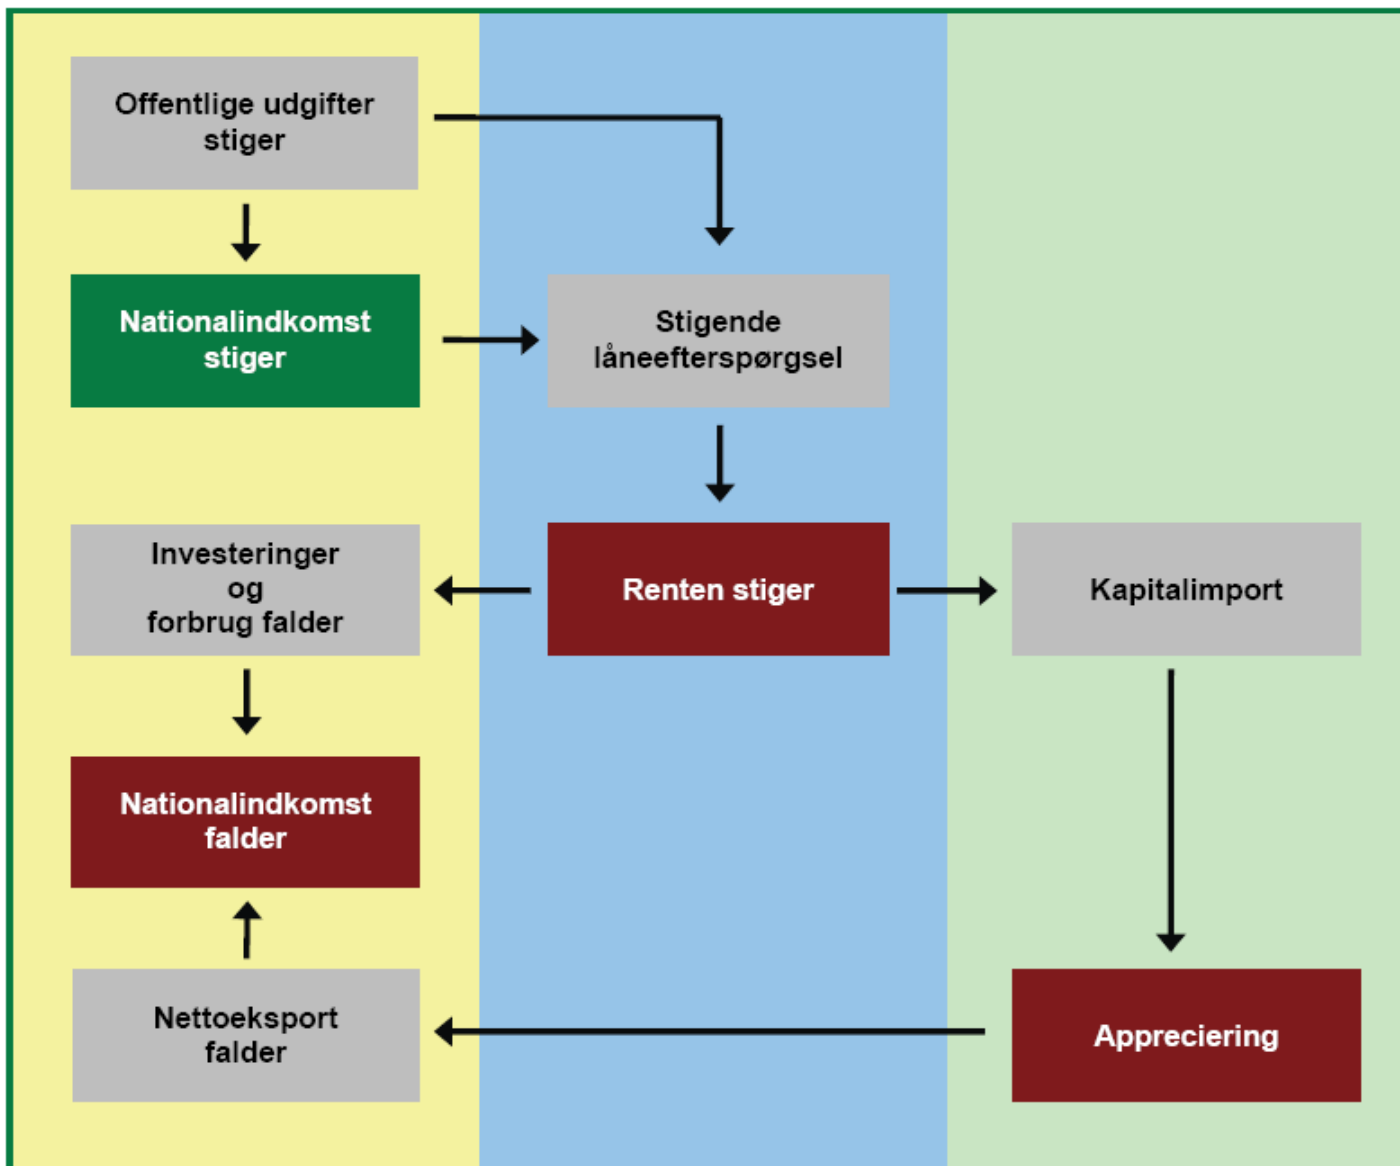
Offentlige udgifter stiger

Nationalindkomst stiger

Stigende låneefterspørgsel

Investeringer og forbrug falder

Renten stiger

Kapitalimport

Nationalindkomst falder

Nettoeksport falder

Appreciering